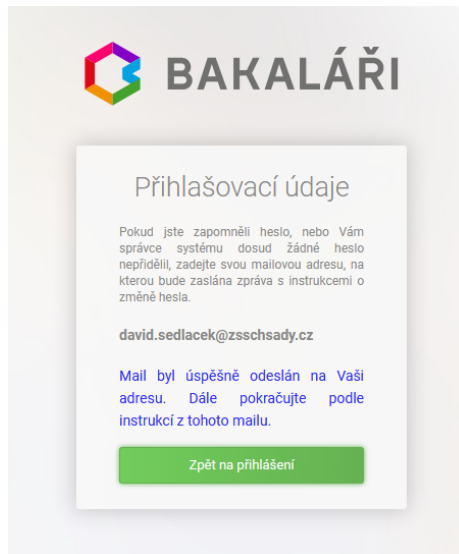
BAKALÁŘI

Přihlašovací údaje

Pokud jste zapomněli heslo, nebo Vám správce systému dosud žádné heslo nepřidělil, zadejte svou mailovou adresu, na kterou bude zaslána zpráva s instrukcemi o změně hesla.

david.sedlacek@zsschsady.cz

Mail byl úspěšně odeslán na Vaši adresu. Dále pokračujte podle instrukcí z tohoto mailu.

Zpět na přihlášení